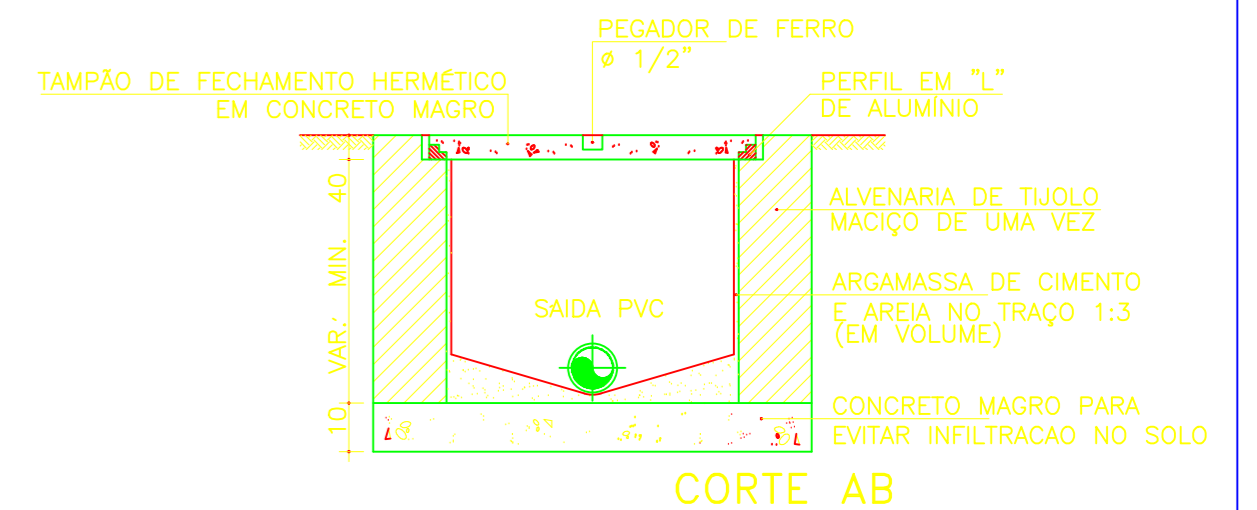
PEGADOR DE FERRO
ø 1/2"

TAMPÃO DE FECHAMENTO HERMÉTICO
EM CONCRETO MAGRO

PERFIL EM "L"
DE ALUMÍNIO

ALVENARIA DE TIJOLO
MACIÇO DE UMA VEZ

ARGAMASSA DE CIMENTO
E AREIA NO TRAÇO 1:3
(EM VOLUME)

SAIDA PVC

VAR. MIN. 40

10

CONCRETO MAGRO PARA
EVITAR INFILTRACAO NO SOLO

L

L

CORTE AB